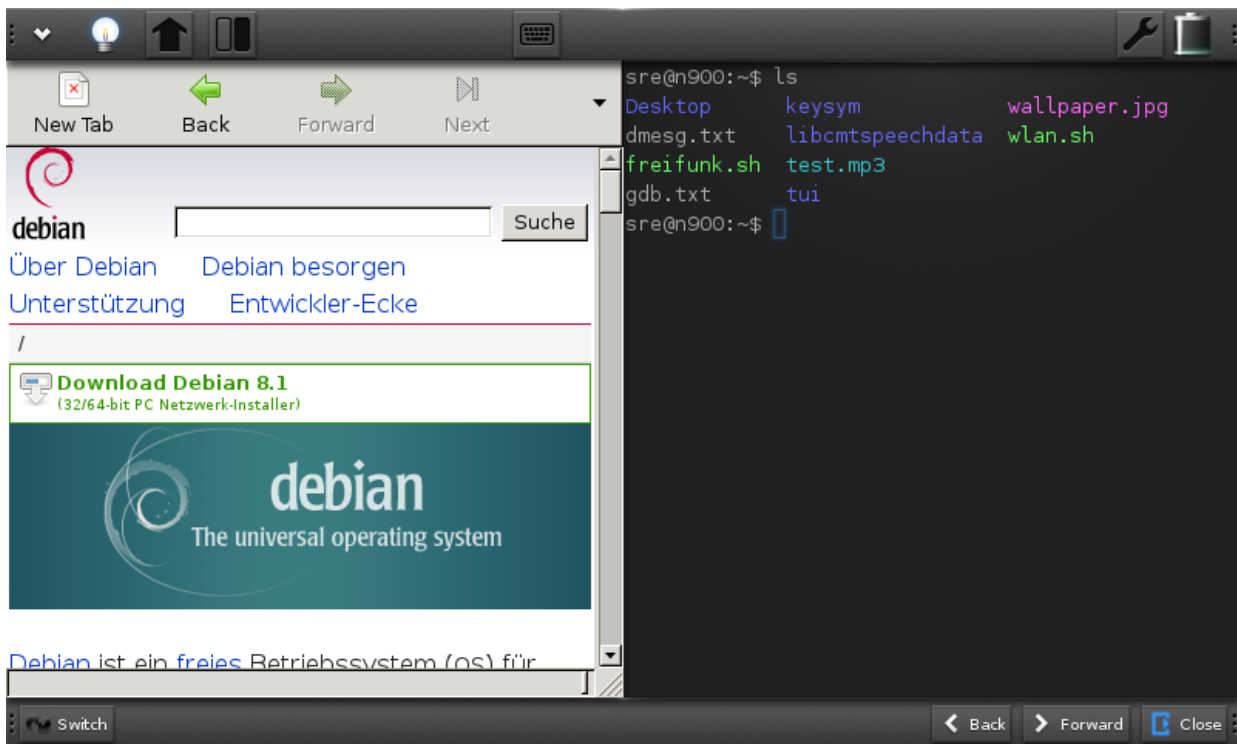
New Tab Back Forward Next

debian

Suche

Über Debian Debian besorgen

Unterstützung Entwickler-Ecke

/

Download Debian 8.1
(32/64-bit PC Netzwerk-Installer)

debian
The universal operating system

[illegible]

sre@n900:~$ ls
Desktop keysym wallpaper.jpg
dmesg.txt libcmtspeechdata wlan.sh
freifunk.sh test.mp3
gdb.txt tui
sre@n900:~$

Switch

Back Forward Close